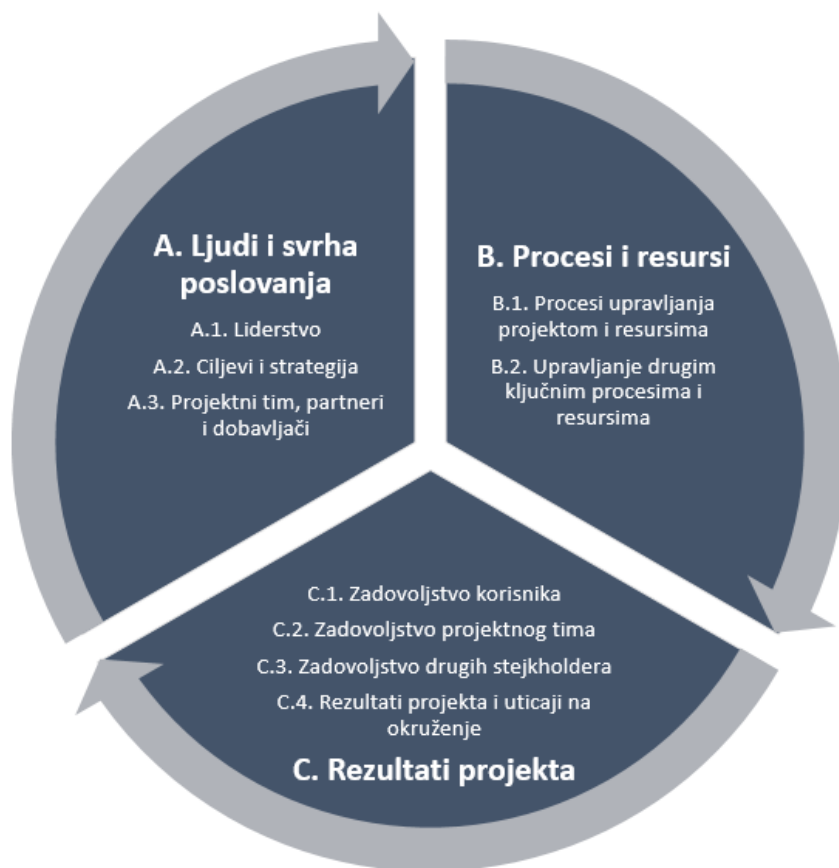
A. Ljudi i svrha poslovanja

A.1. Liderstvo

A.2. Ciljevi i strategija

A.3. Projektni tim, partneri i dobavljači

B. Procesi i resursi

B.1. Procesi upravljanja projektom i resursima

B.2. Upravljanje drugim ključnim procesima i resursima

C.1. Zadovoljstvo korisnika

C.2. Zadovoljstvo projektnog tima

C.3. Zadovoljstvo drugih stejkholdera

C.4. Rezultati projekta i uticaji na okruženje

C. Rezultati projekta